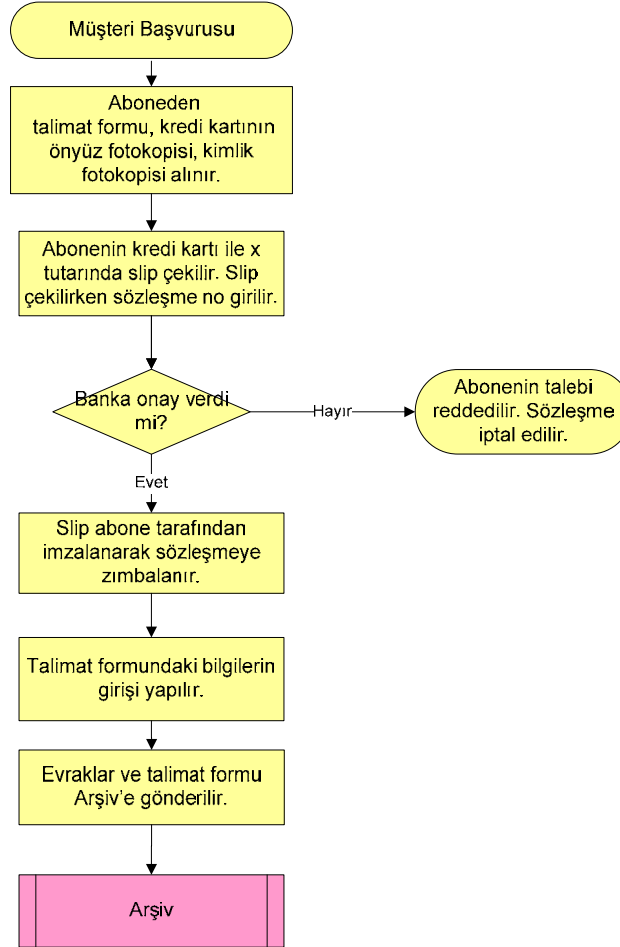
Müşteri Başvurusu

Aboneden talimat formu, kredi kartının önyüz fotokopisi, kimlik fotokopisi alınır.

Abonenin kredi kartı ile x tutarında slip çekilir. Slip çekilirken sözleşme no girilir.

Banka onay verdi mi?

Hayır

Abonenin talebi reddedilir. Sözleşme iptal edilir.

Evet

Slip abone tarafından imzalanarak sözleşmeye zımbalanır.

Talimat formundaki bilgilerin girişi yapılır.

Evraklar ve talimat formu Arşiv'e gönderilir.

Arşiv